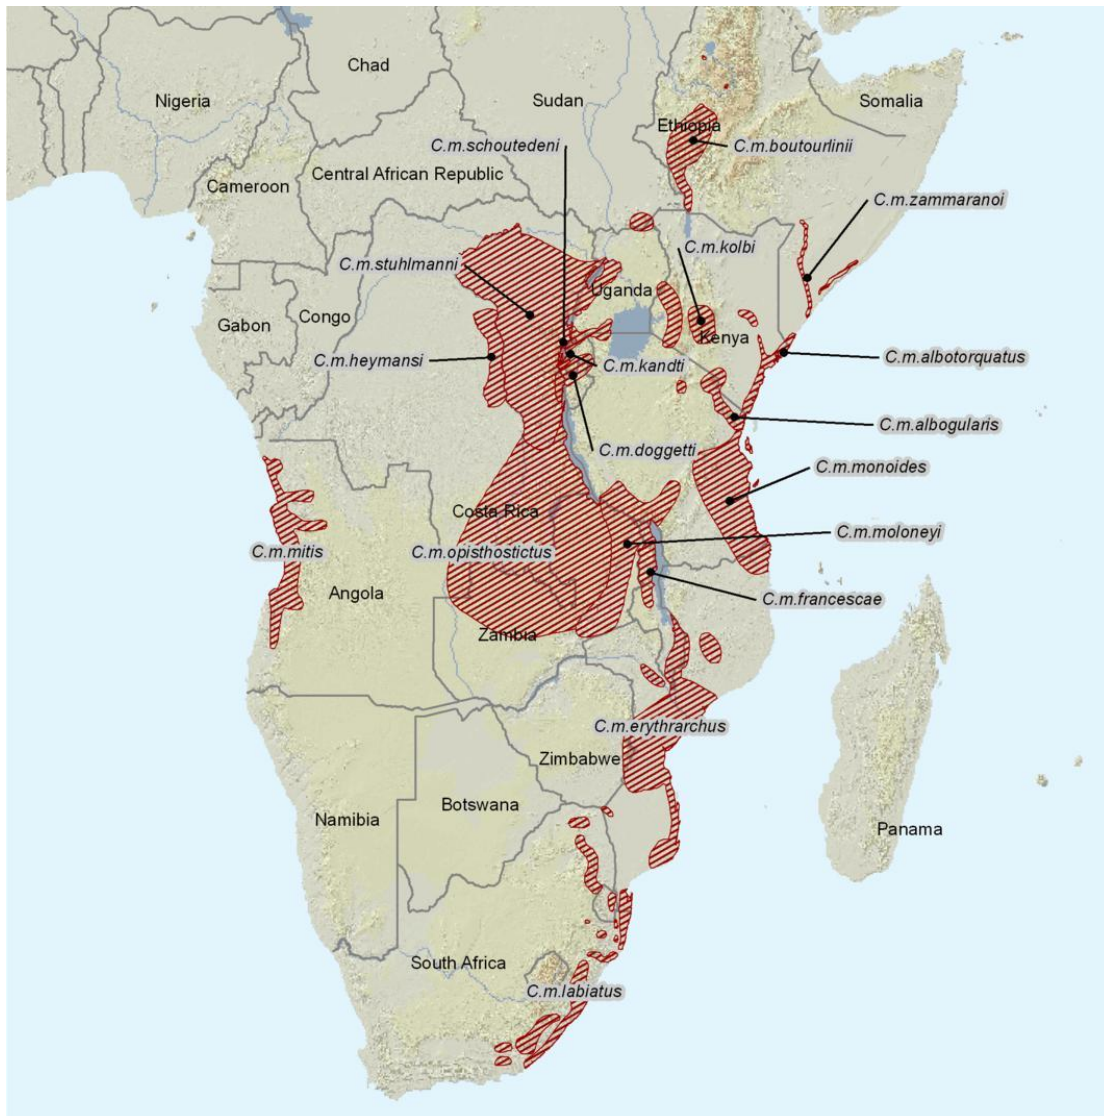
Chad
Nigeria
Sudan
Somalia
Ethiopia
C.m.boutourlinii
C.m.schoutedeni
Cameroon
Central African Republic
C.m.zammaranoi
C.m.stuhlmanni
C.m.kolbi
Uganda
Gabon
Congo
Kenya
C.m.heymansi
C.m.kandti
C.m.albotorquatus
C.m.albogularis
C.m.doggetti
C.m.monoides
Costa Rica
C.m.moloneyi
C.m.mitis
C.m.opisthostictus
Angola
C.m.francescae
Zambia
C.m.erythrarchus
Zimbabwe
Botswana
Namibia
Panama
South Africa
C.m.labiatus